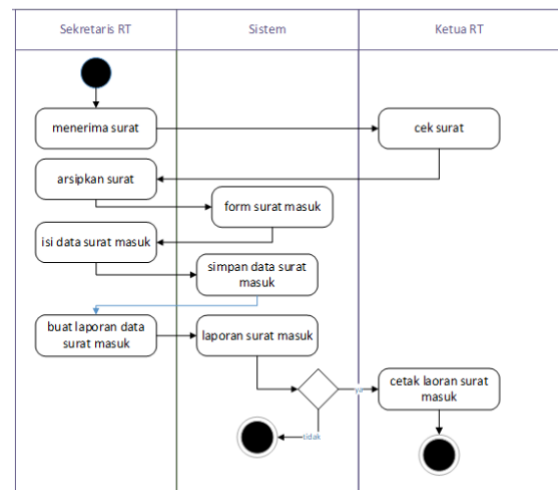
Sekretaris RT

Sistem

Ketua RT

menerima surat

cek surat

arsipkan surat

form surat masuk

isi data surat masuk

simpan data surat masuk

buat laporan data surat masuk

laporan surat masuk

ya

cetak laoran surat masuk

tidak